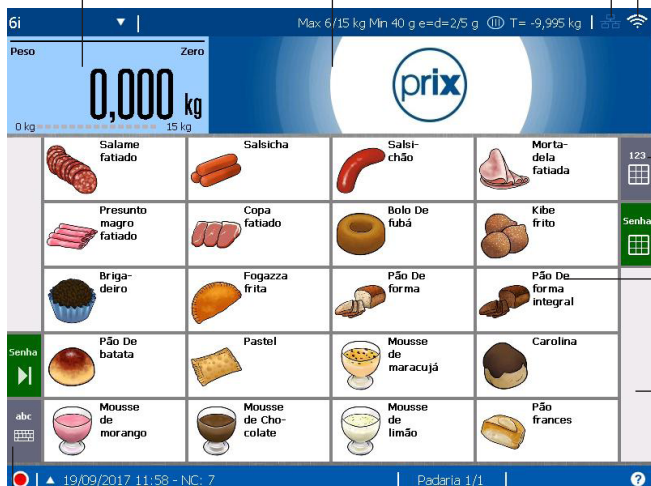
6i ▼ | Max 6/15 kg Min 40 g e=d=2/5 g T= -9,995 kg

Peso
Zero
0,000 kg
0 kg
15 kg

prix

Salame fatiado
Salsicha
Salsichão
Mortadela fatiada
123
Presunto magro fatiado
Copa fatiado
Bolo De fubá
Kibe frito
Senha
Brigadeiro
Fogazza frita
Pão De forma
Pão De forma integral
Senha
Pão De batata
Pastel
Mousse de maracujá
Carolina
abc
Mousse de morango
Mousse de Chocolate
Mousse de limão
Pão frances

19/09/2017 11:58 - NC: 7 | Padaria 1/1 |
?